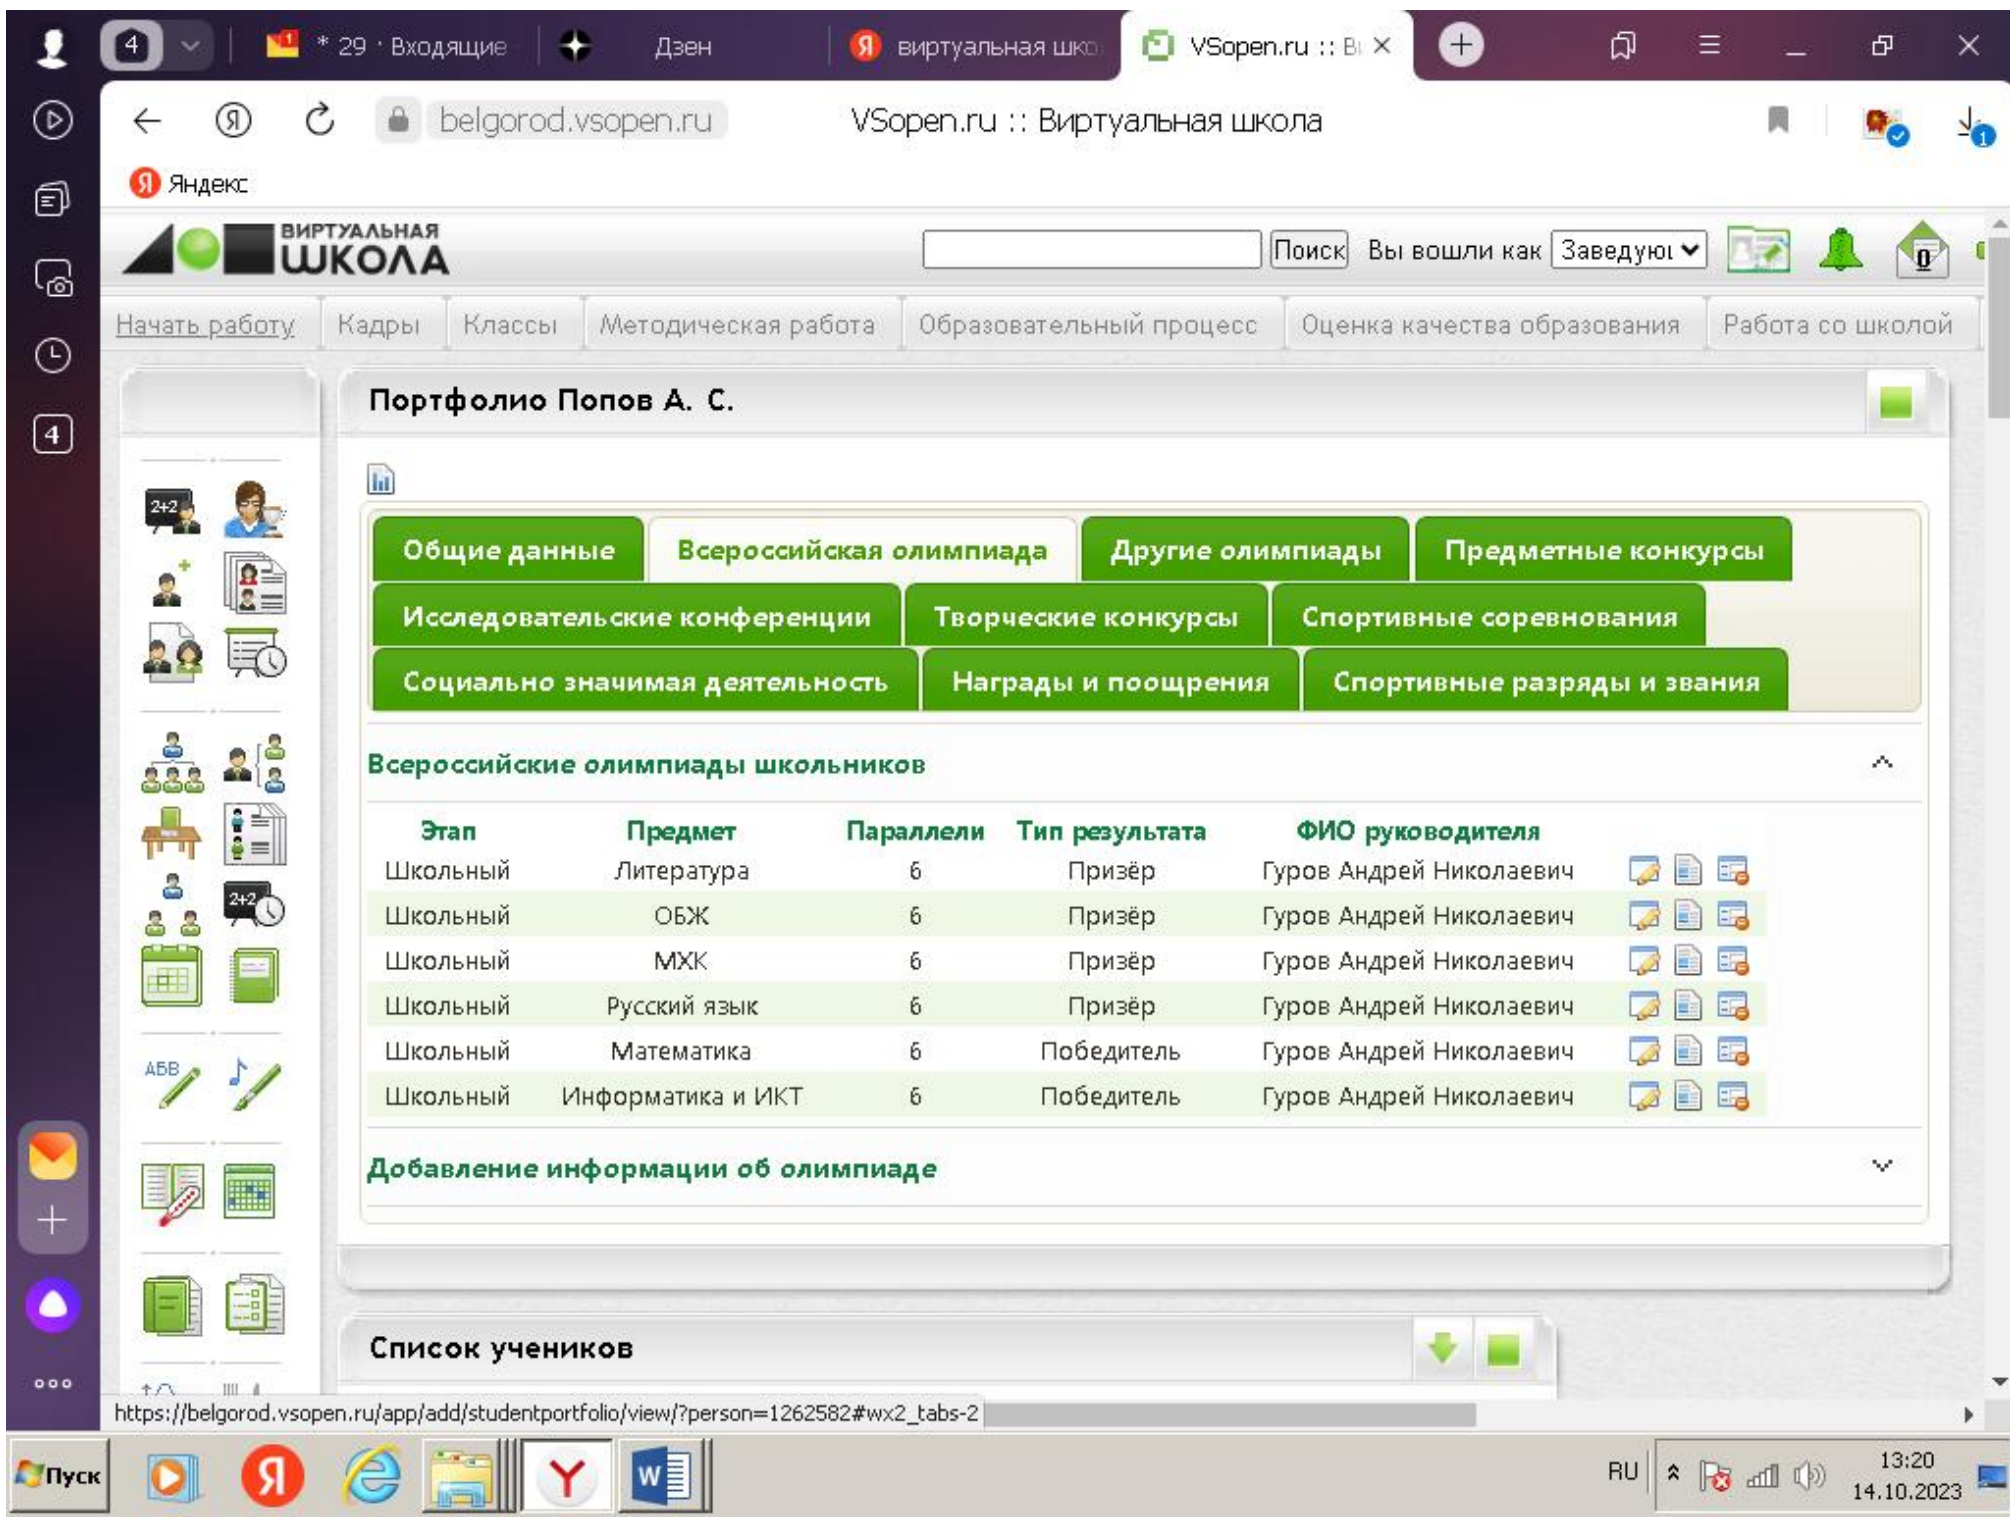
4 * 29 · Входящие Дзен виртуальная шко VSopen.ru :: Ви ×

belgorod.vsopen.ru VSopen.ru :: Виртуальная школа

Яндекс

ВИРТУАЛЬНАЯ ШКОЛА

Поиск Вы вошли как Заведую

Начать работу Кадры Классы Методическая работа Образовательный процесс Оценка качества образования Работа со школой

Портфолио Попов А. С.

Общие данные Всероссийская олимпиада Другие олимпиады Предметные конкурсы Исследовательские конференции Творческие конкурсы Спортивные соревнования Социально значимая деятельность Награды и поощрения Спортивные разряды и звания

Всероссийские олимпиады школьников

| Этап | Предмет | Параллели | Тип результата | ФИО руководителя |
|---|---|---|---|---|
| Школьный | Литература | 6 | Призёр | Гуров Андрей Николаевич |
| Школьный | ОБЖ | 6 | Призёр | Гуров Андрей Николаевич |
| Школьный | МХК | 6 | Призёр | Гуров Андрей Николаевич |
| Школьный | Русский язык | 6 | Призёр | Гуров Андрей Николаевич |
| Школьный | Математика | 6 | Победитель | Гуров Андрей Николаевич |
| Школьный | Информатика и ИКТ | 6 | Победитель | Гуров Андрей Николаевич |

Добавление информации об олимпиаде

Список учеников

https://belgorod.vsopen.ru/app/add/studentportfolio/view/?person=1262582#wx2_tabs-2

Пуск RU 13:20 14.10.2023